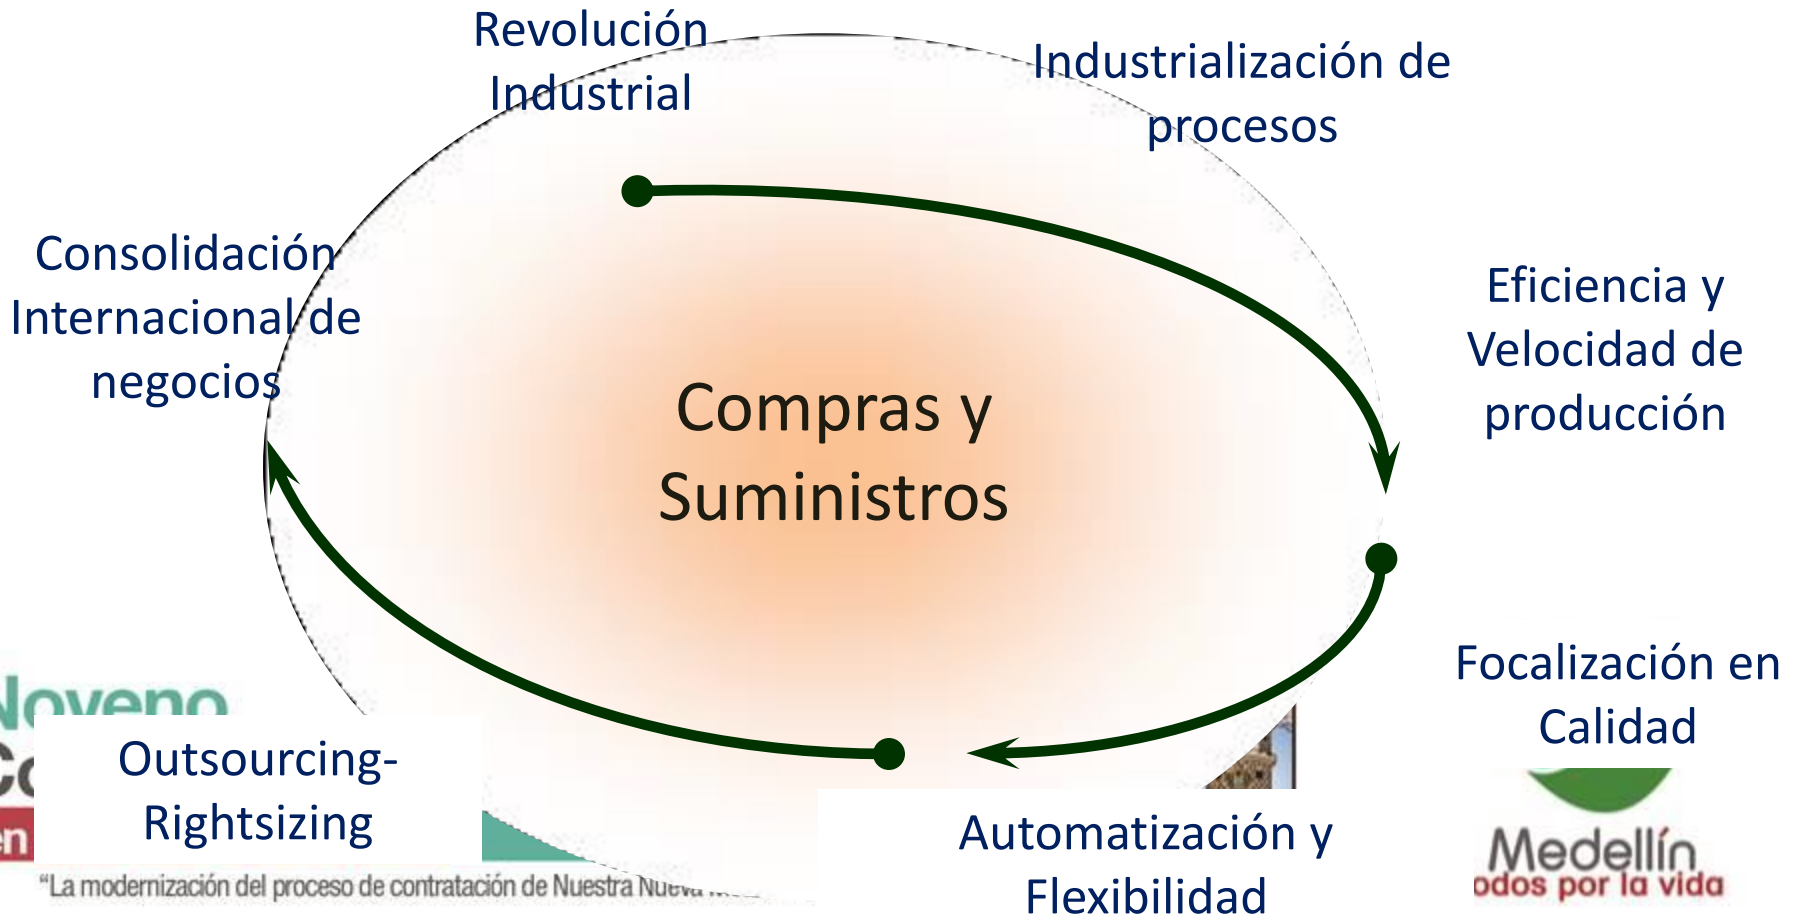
Revolución Industrial

Industrialización de procesos

Consolidación Internacional de negocios

Compras y Suministros

Eficiencia y Velocidad de producción

Focalización en Calidad

Outsourcing-Rightsizing

Automatización y Flexibilidad

Noveno
Co
en

"La modernización del proceso de contratación de Nuestra Nueva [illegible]

Medellín
odos por la vida